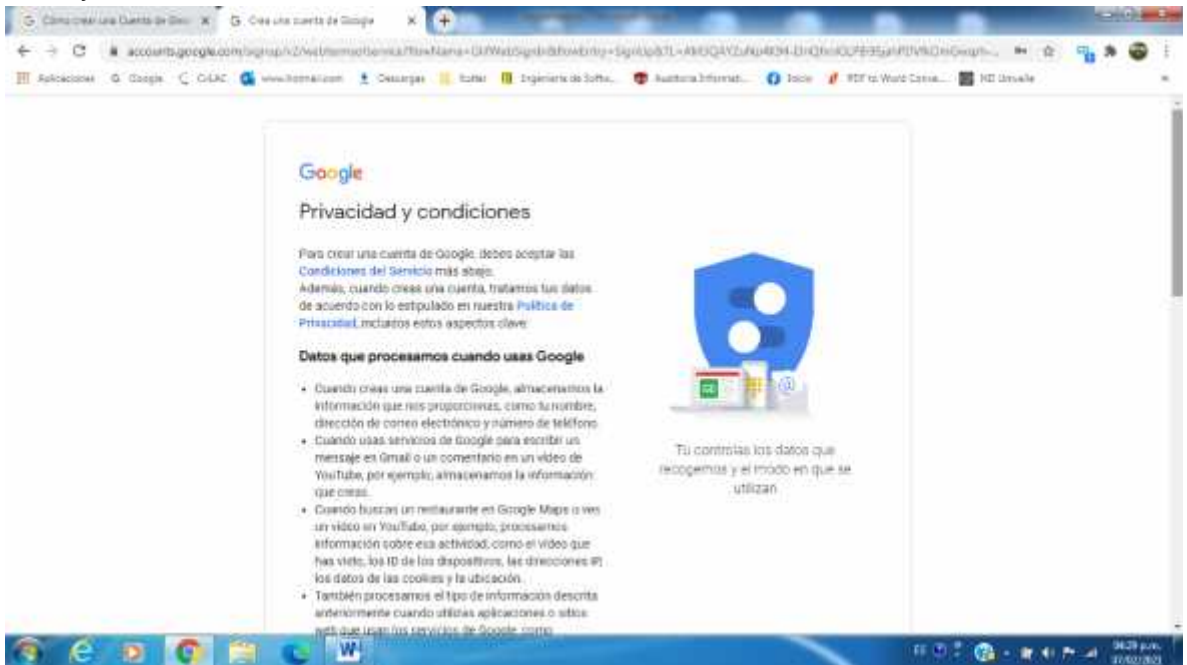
G Cómo crear una Cuenta de Goo ×   G Crea una cuenta de Google ×

accounts.google.com/signup/v2/webcreateaccount?flowName=GlifWebSignIn&flowEntry=SignUp&TL=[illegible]

Aplicaciones   G Google   C CrLAC   www.hotmail.com   Descargas   Sutter   Ingeniería de Softw...   Auditoría Informát...   Inicio   PDF to Word Conve...   ND Univalle

Google

Privacidad y condiciones

Para crear una cuenta de Google, debes aceptar las Condiciones del Servicio más abajo.
Además, cuando creas una cuenta, tratamos tus datos de acuerdo con lo estipulado en nuestra Política de Privacidad, incluidos estos aspectos clave:

Datos que procesamos cuando usas Google

• Cuando creas una cuenta de Google, almacenamos la información que nos proporcionas, como tu nombre, dirección de correo electrónico y número de teléfono.
• Cuando usas servicios de Google para escribir un mensaje en Gmail o un comentario en un vídeo de YouTube, por ejemplo, almacenamos la información que creas.
• Cuando buscas un restaurante en Google Maps o ves un vídeo en YouTube, por ejemplo, procesamos información sobre esa actividad, como el vídeo que has visto, los ID de los dispositivos, las direcciones IP, los datos de las cookies y la ubicación.
• También procesamos el tipo de información descrita anteriormente cuando utilizas aplicaciones o sitios web que usan los servicios de Google, como

Tú controlas los datos que recogemos y el modo en que se utilizan

04:29 p.m.
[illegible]